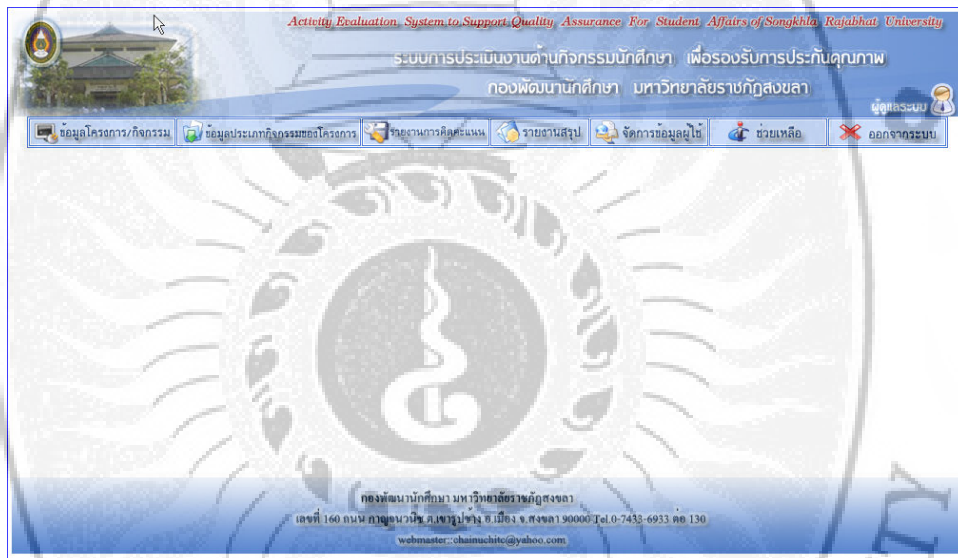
Activity Evaluation System to Support Quality Assurance For Student Affairs of Songkhla Rajabhat University

ระบบการประเมินงานด้านกิจกรรมนักศึกษา เพื่อรองรับการประกันคุณภาพ

กองพัฒนานักศึกษา มหาวิทยาลัยราชภัฏสงขลา

ผู้ดูแลระบบ

ข้อมูลโครงการ/กิจกรรม | ข้อมูลประเภทกิจกรรมของโครงการ | รายงานการคิดคะแนน | รายงานสรุป | จัดการข้อมูลผู้ใช้ | ช่วยเหลือ | ออกจากระบบ

กองพัฒนานักศึกษา มหาวิทยาลัยราชภัฏสงขลา

เลขที่ 160 ถนน กาญจนวนิช ต.เขารูปช้าง อ.เมือง จ.สงขลา 90000 Tel.0-7433-6933 ต่อ 130

webmaster::chainuchito@yahoo.com